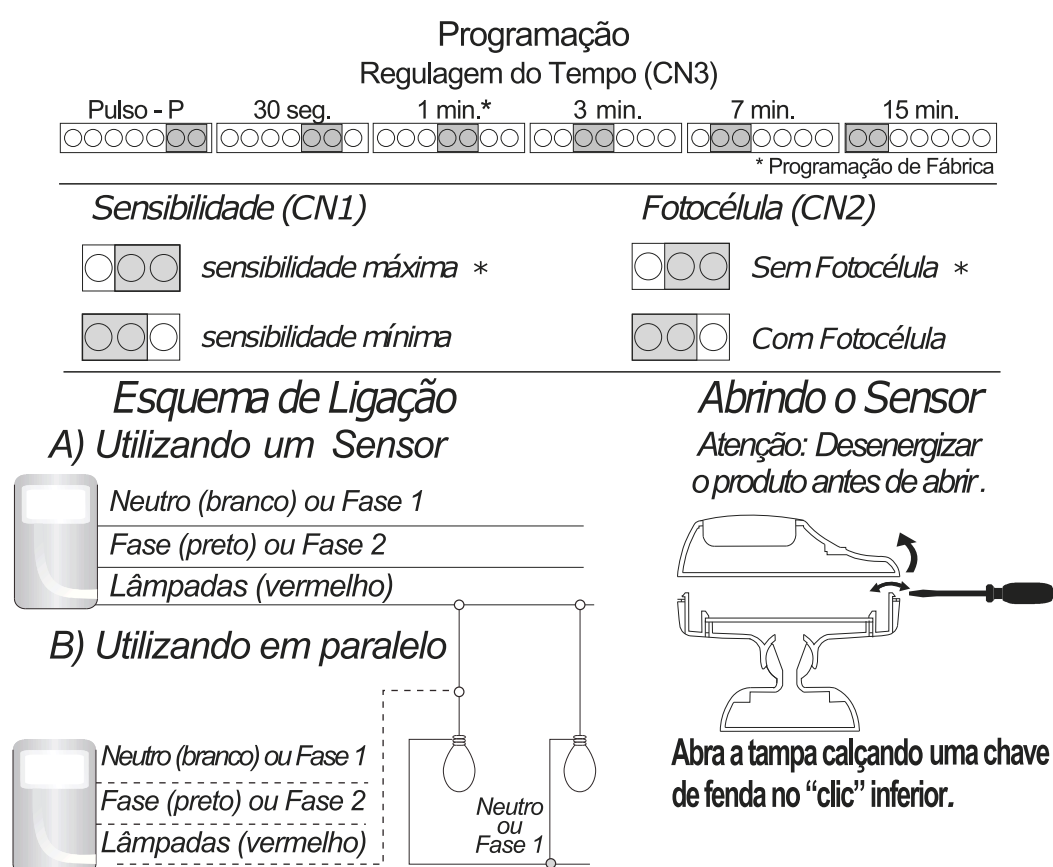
Programação
Regulagem do Tempo (CN3)

| Pulso - P | 30 seg. | 1 min.* | 3 min. | 7 min. | 15 min. |
|---|---|---|---|---|---|

* Programação de Fábrica

Sensibilidade (CN1)

sensibilidade máxima *

sensibilidade mínima

Fotocélula (CN2)

Sem Fotocélula *

Com Fotocélula

Esquema de Ligação

A) Utilizando um Sensor

Neutro (branco) ou Fase 1
Fase (preto) ou Fase 2
Lâmpadas (vermelho)

B) Utilizando em paralelo

Neutro (branco) ou Fase 1
Fase (preto) ou Fase 2
Lâmpadas (vermelho)

Neutro ou Fase 1

Abrindo o Sensor

Atenção: Desenergizar o produto antes de abrir.

Abra a tampa calçando uma chave de fenda no "clic" inferior.